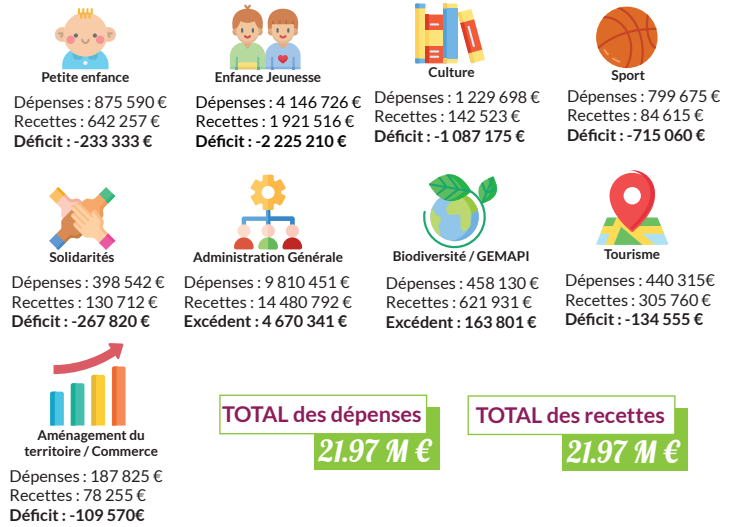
Petite enfance
Dépenses : 875 590 €
Recettes : 642 257 €
Déficit : -233 333 €

Enfance Jeunesse
Dépenses : 4 146 726 €
Recettes : 1 921 516 €
Déficit : -2 225 210 €

Culture
Dépenses : 1 229 698 €
Recettes : 142 523 €
Déficit : -1 087 175 €

Sport
Dépenses : 799 675 €
Recettes : 84 615 €
Déficit : -715 060 €

Solidarités
Dépenses : 398 542 €
Recettes : 130 712 €
Déficit : -267 820 €

Administration Générale
Dépenses : 9 810 451 €
Recettes : 14 480 792 €
Excédent : 4 670 341 €

Biodiversité / GEMAPI
Dépenses : 458 130 €
Recettes : 621 931 €
Excédent : 163 801 €

Tourisme
Dépenses : 440 315€
Recettes : 305 760 €
Déficit : -134 555 €

Aménagement du territoire / Commerce
Dépenses : 187 825 €
Recettes : 78 255 €
Déficit : -109 570€

TOTAL des dépenses
21.97 M €

TOTAL des recettes
21.97 M €